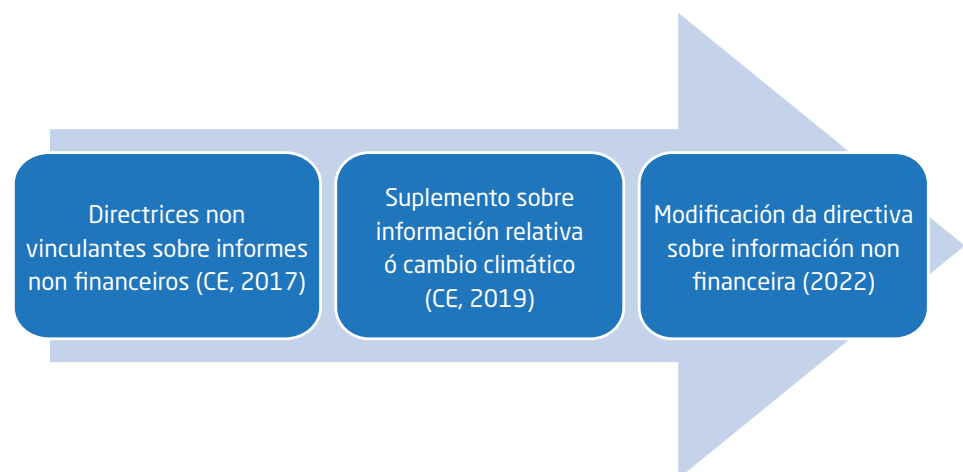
Directrices non vinculantes sobre informes non financeiros (CE, 2017)

Suplemento sobre información relativa ó cambio climático (CE, 2019)

Modificación da directiva sobre información non financeira (2022)